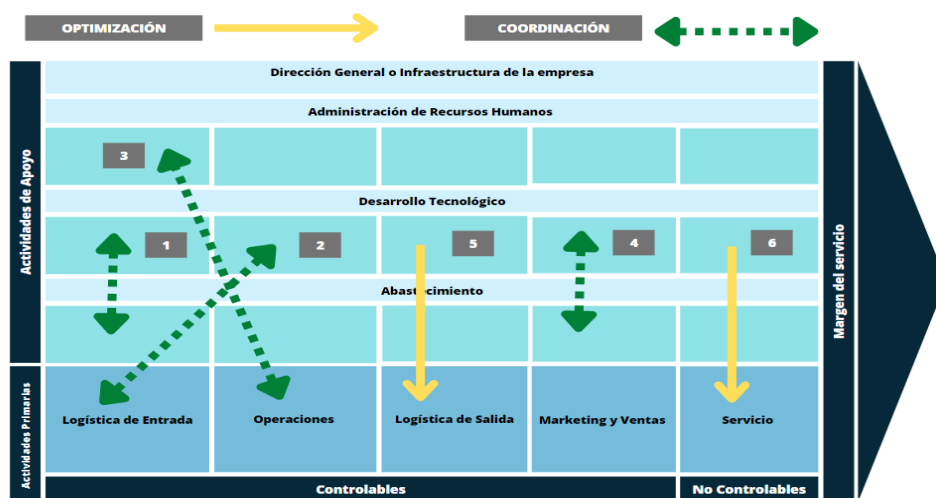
OPTIMIZACIÓN

COORDINACIÓN

Actividades de Apoyo

Dirección General o Infraestructura de la empresa

Administración de Recursos Humanos

3

Desarrollo Tecnológico

1

2

5

4

6

Abastecimiento

Actividades Primarias

Logística de Entrada

Operaciones

Logística de Salida

Marketing y Ventas

Servicio

Margen del servicio

Controlables

No Controlables